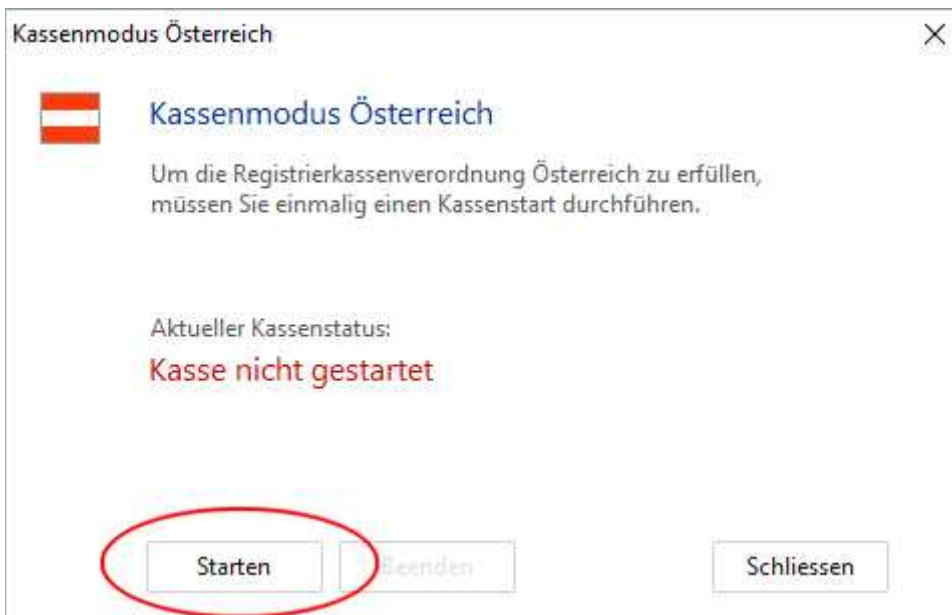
Kassenmodus Österreich

×

Kassenmodus Österreich

Um die Registrierkassenverordnung Österreich zu erfüllen, müssen Sie einmalig einen Kassenstart durchführen.

Aktueller Kassenstatus:

Kasse nicht gestartet

Starten

Beenden

Schliessen